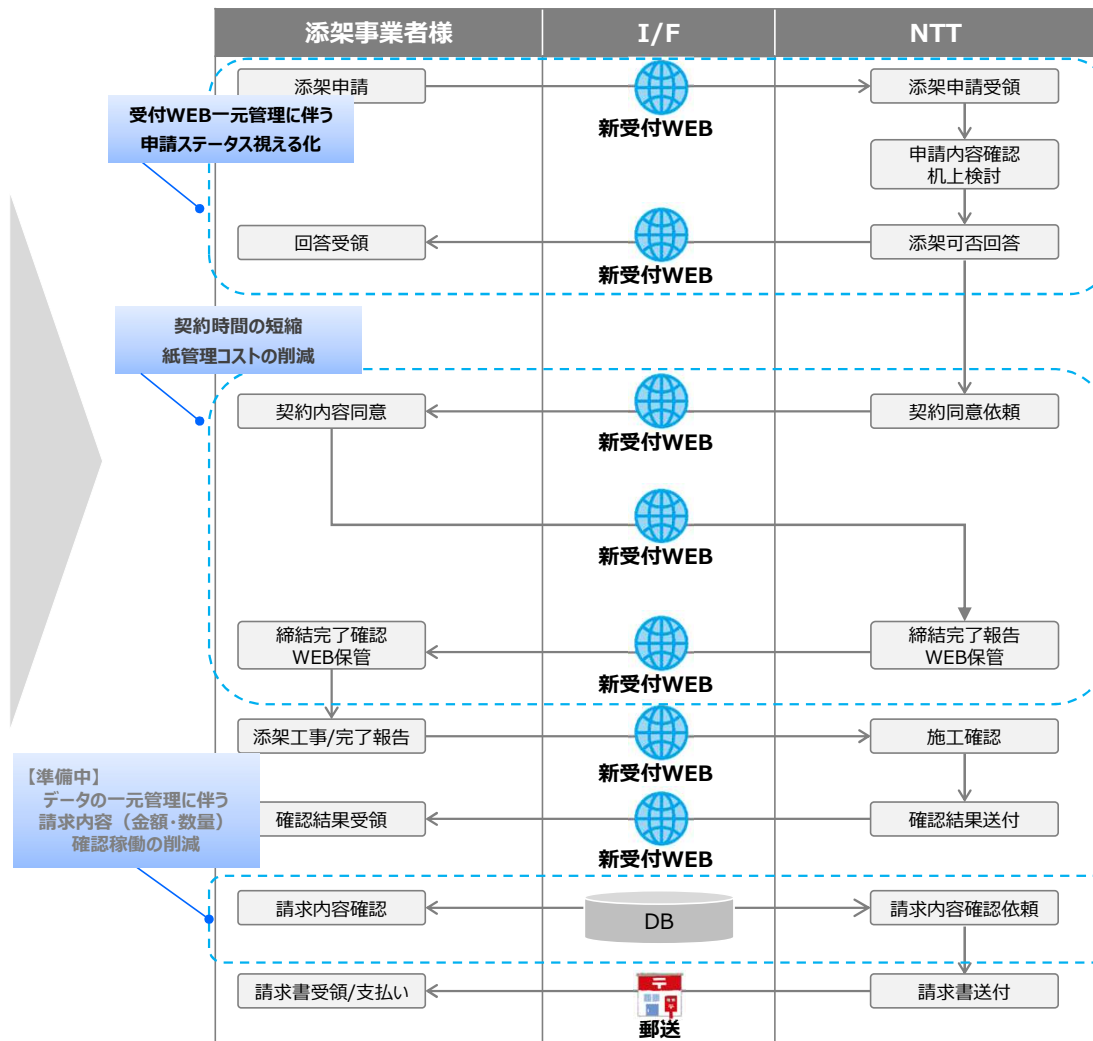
| 添架事業者様 | I/F | NTT |
|---|---|---|

添架申請

新受付WEB

添架申請受領

受付WEB一元管理に伴う
申請ステータス視える化

申請内容確認
机上検討

回答受領

新受付WEB

添架可否回答

契約時間の短縮
紙管理コストの削減

契約内容同意

新受付WEB

契約同意依頼

新受付WEB

締結完了確認
WEB保管

新受付WEB

締結完了報告
WEB保管

添架工事/完了報告

新受付WEB

施工確認

【準備中】
データの一元管理に伴う
請求内容（金額･数量）
確認稼働の削減

確認結果受領

新受付WEB

確認結果送付

請求内容確認

DB

請求内容確認依頼

請求書受領/支払い

郵送

請求書送付